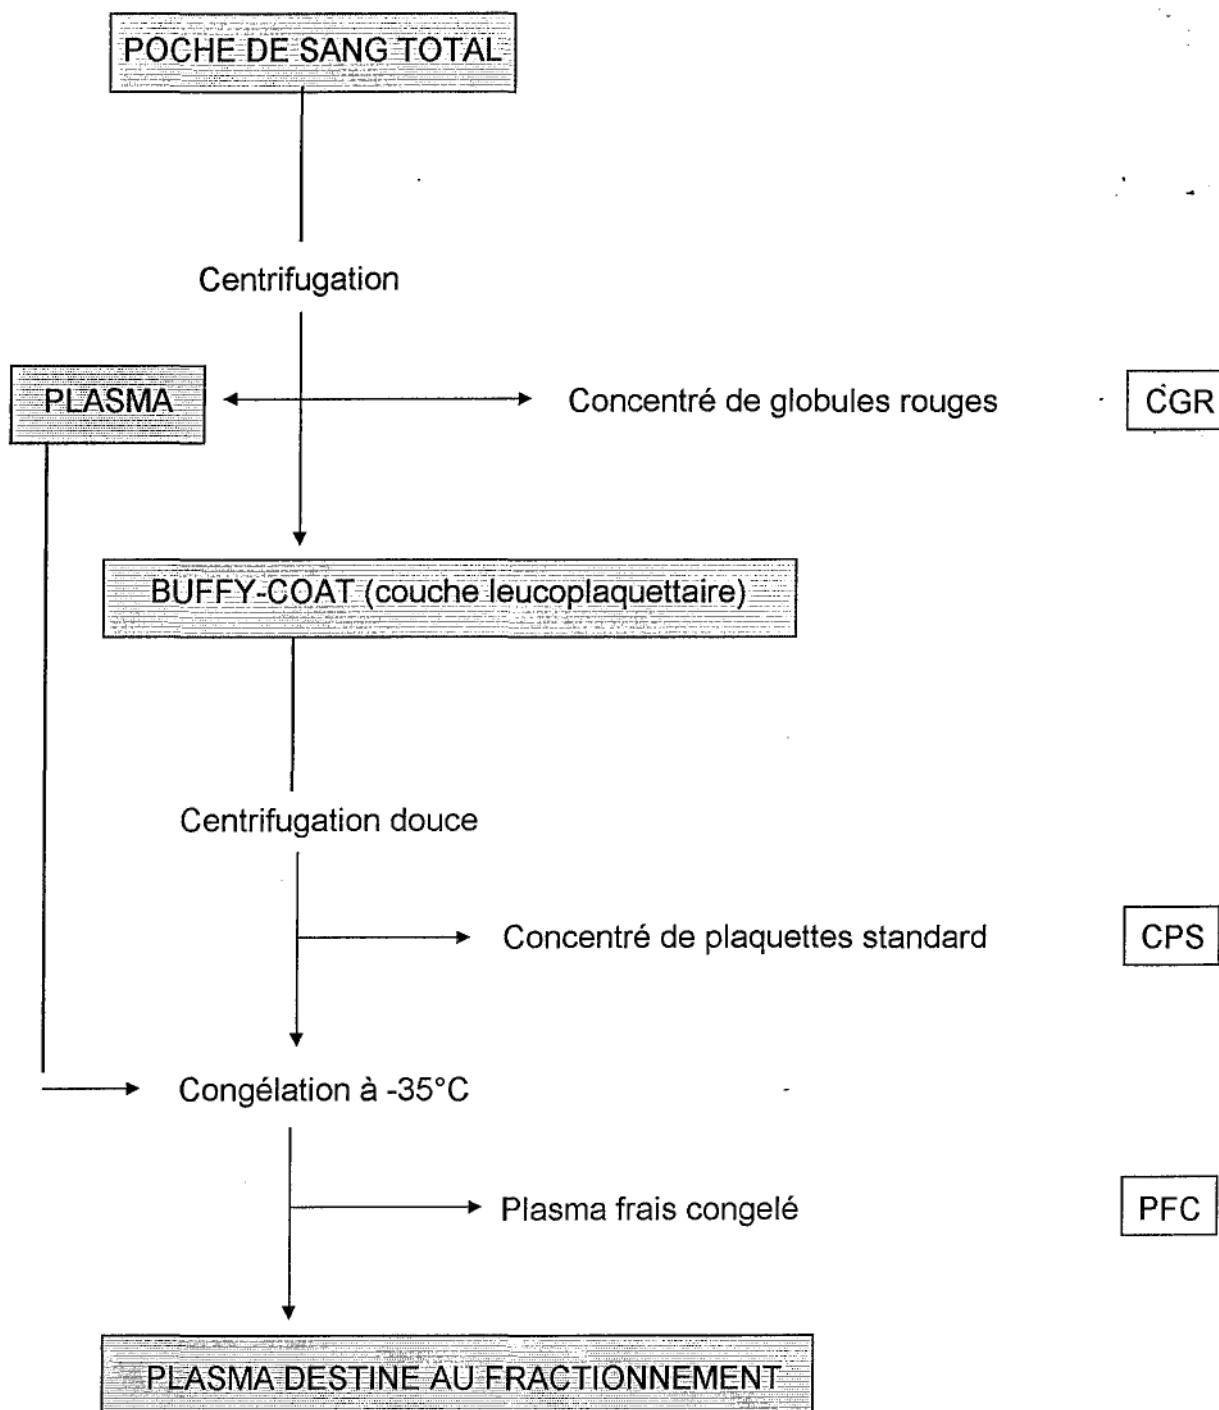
POCHE DE SANG TOTAL

Centrifugation

PLASMA

Concentré de globules rouges

CGR

BUFFY-COAT (couche leucoplaquettaire)

Centrifugation douce

Concentré de plaquettes standard

CPS

Congélation à -35°C

Plasma frais congelé

PFC

PLASMA DESTINE AU FRACTIONNEMENT